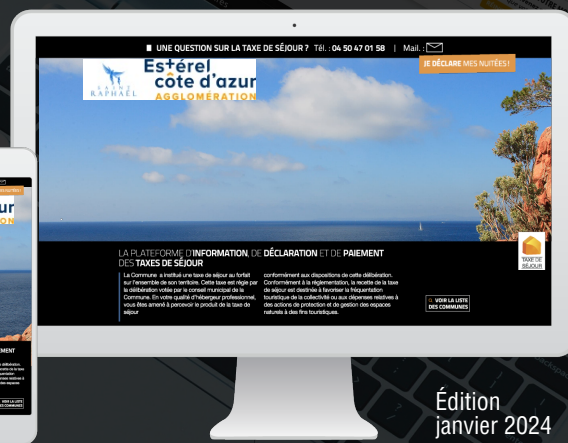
UNE QUESTION SUR LA TAXE DE SÉJOUR ? Tél. : 04 50 47 01 58 | Mail. :

JE DÉCLARE MES NUITÉES !

SAINT RAPHAËL

Estérel côte d'azur AGGLOMÉRATION

LA PLATEFORME D'INFORMATION, DE DÉCLARATION ET DE PAIEMENT DES TAXES DE SÉJOUR

La Commune a institué une taxe de séjour au forfait sur l'ensemble de son territoire. Cette taxe est régie par la délibération votée par le conseil municipal de la Commune. En votre qualité d'hébergeur professionnel, vous êtes amené à percevoir le produit de la taxe de séjour

conformément aux dispositions de cette délibération. Conformément à la réglementation, la recette de la taxe de séjour est destinée à favoriser la fréquentation touristique de la collectivité ou aux dépenses relatives à des actions de protection et de gestion des espaces naturels à des fins touristiques.

VOIR LA LISTE DES COMMUNES

TAXE DE SÉJOUR

Édition janvier 2024